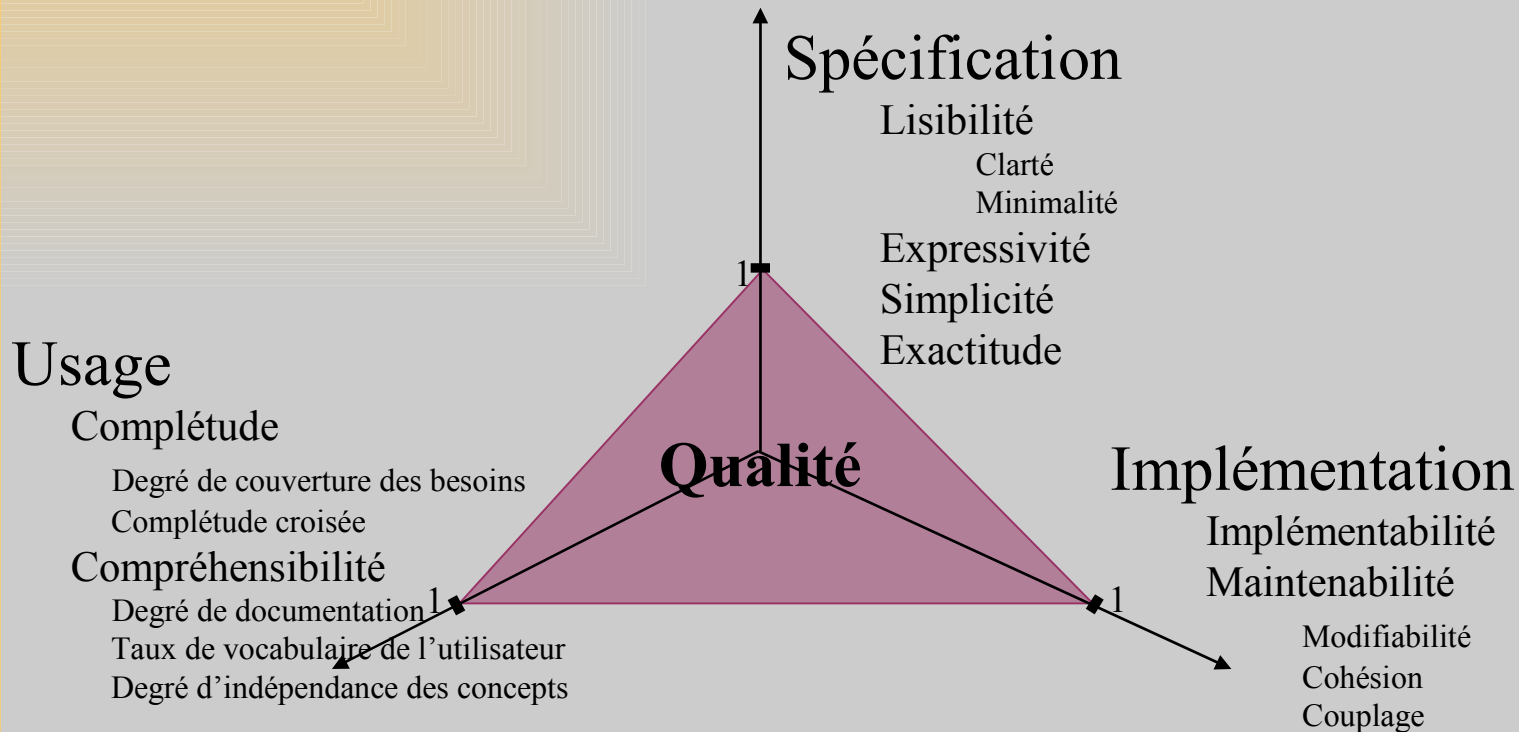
Spécification

Lisibilité

Clarté

Minimalité

Expressivité

Simplicité

Exactitude

1

Usage

Complétude

Degré de couverture des besoins

Complétude croisée

Compréhensibilité

Degré de documentation

Taux de vocabulaire de l'utilisateur

Degré d'indépendance des concepts

1

Qualité

Implémentation

Implémentabilité

Maintenabilité

Modifiabilité

Cohésion

Couplage

1